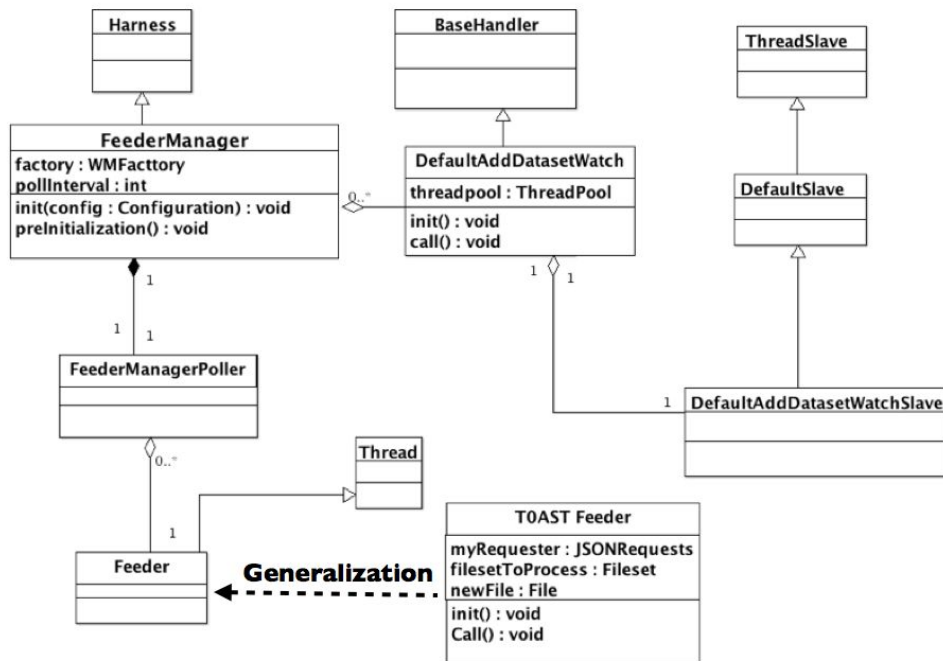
Harness

BaseHandler

ThreadSlave

FeederManager
factory : WMFacttory
pollInterval : int
init(config : Configuration) : void
preInitialization() : void

0..*

DefaultAddDatasetWatch
threadpool : ThreadPool
init() : void
call() : void

DefaultSlave

1

1

1

1

1

1

FeederManagerPoller

1

DefaultAddDatasetWatchSlave

0..*

Thread

1

T0AST Feeder
myRequester : JSONRequests
filesetToProcess : Fileset
newFile : File
init() : void
Call() : void

Feeder

Generalization